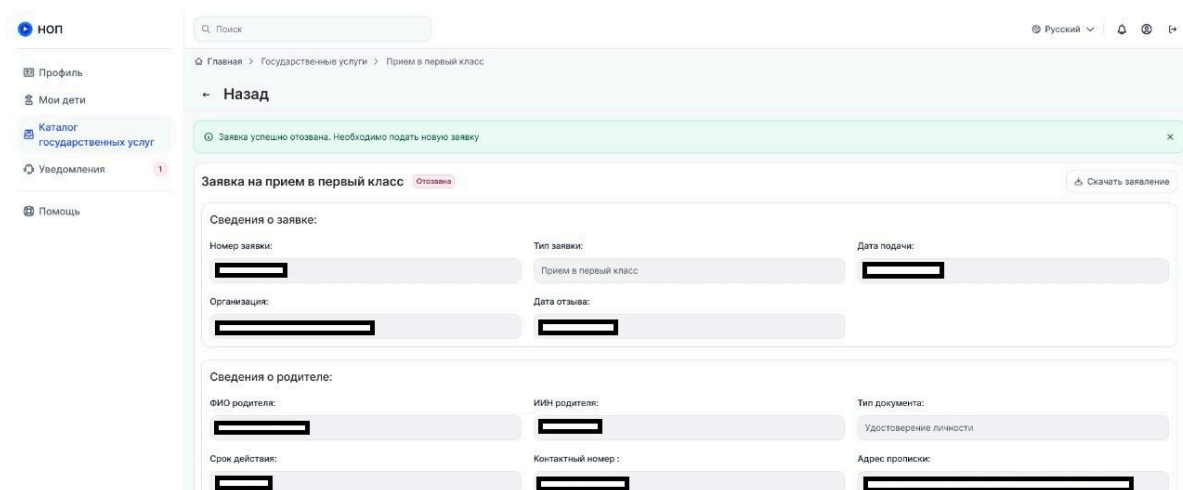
НОП

Профиль
Мои дети
Каталог государственных услуг
Уведомления 1
Помощь

Поиск

Русский

Главная > Государственные услуги > Прием в первый класс

← Назад

Заявка успешно отозвана. Необходимо подать новую заявку ×

Заявка на прием в первый класс Отозвана

Скачать заявление

Сведения о заявке:

Номер заявки:
Тип заявки:
Прием в первый класс
Дата подачи:
Организация:
Дата отзыва:

Сведения о родителе:

ФИО родителя:
ИИН родителя:
Тип документа:
Удостоверение личности
Срок действия:
Контактный номер :
Адрес прописки: